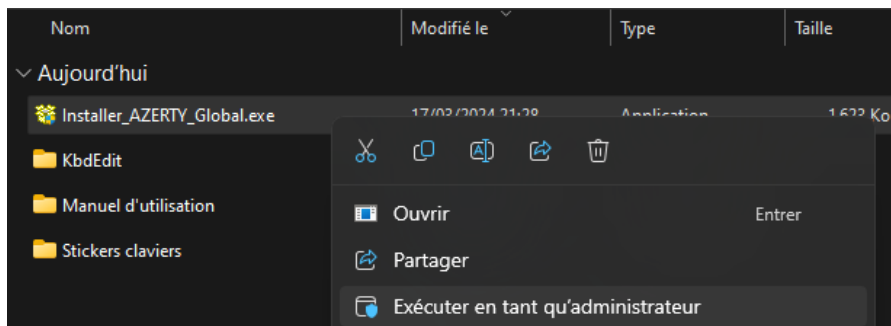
| Nom | Modifié le | Type | Taille |
|---|---|---|---|

Aujourd'hui

Installer_AZERTY_Global.exe 17/03/2024 21:28 Application 1 623 Ko

KbdEdit

Manuel d'utilisation

Stickers claviers

Ouvrir Entrer

Partager

Exécuter en tant qu'administrateur